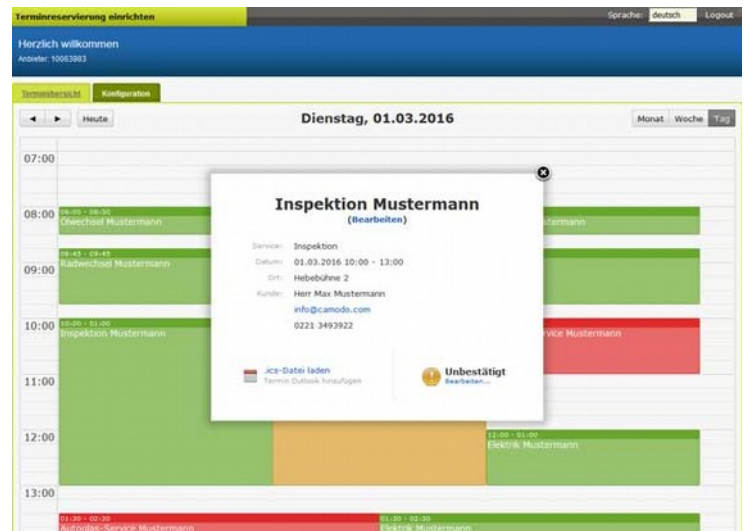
Terminreservierung einrichten

Sprache: deutsch Logout

Herzlich willkommen
Anbieter: 10063983

Terminübersicht Konfiguration

◄ ► Heute

Dienstag, 01.03.2016

Monat Woche Tag

07:00

08:00 08:00 - 08:30 Ölwechsel Mustermann

09:00 08:45 - 09:45 Radwechsel Mustermann

10:00 10:00 - 01:00 Inspektion Mustermann

11:00

12:00

13:00

01:30 - 02:30 Autoglas-Service Mustermann

01:30 - 02:30 Elektrik Mustermann

12:00 - 01:00 Elektrik Mustermann

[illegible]termann

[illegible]vice Mustermann

Inspektion Mustermann
(Bearbeiten)

Service: Inspektion
Datum: 01.03.2016 10:00 - 13:00
Ort: Hebebühne 2
Kunde: Herr Max Mustermann
info@camodo.com
0221 3493922

.ics-Datei laden
Termin Outlook hinzufügen

Unbestätigt
Bearbeiten...